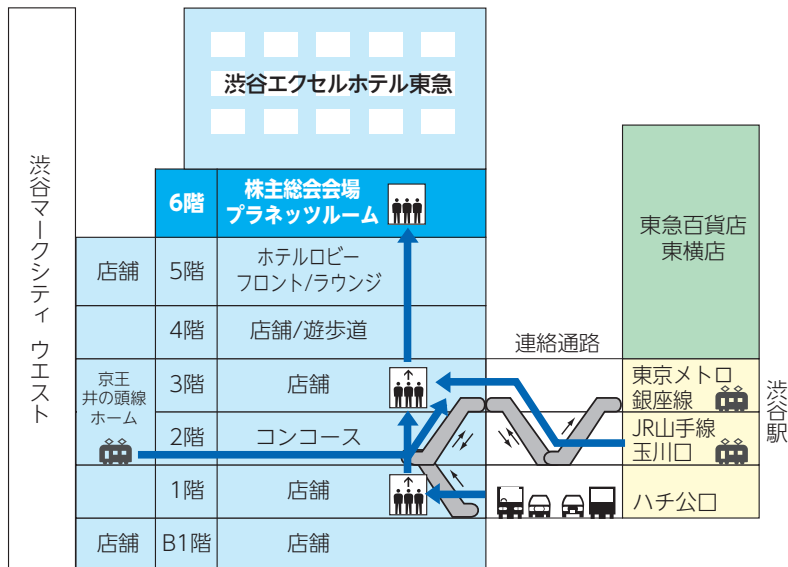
渋谷マークシティ ウエスト

渋谷エクセルホテル東急

| 6階 | 株主総会会場 プラネッツルーム |
|---|---|
| 店舗 | 5階 | ホテルロビー フロント/ラウンジ |
| | 4階 | 店舗/遊歩道 |
| 京王井の頭線ホーム | 3階 | 店舗 |
| | 2階 | コンコース |
| | 1階 | 店舗 |
| 店舗 | B1階 | 店舗 |

連絡通路

東急百貨店 東横店

東京メトロ 銀座線

JR山手線 玉川口

ハチ公口

渋谷駅